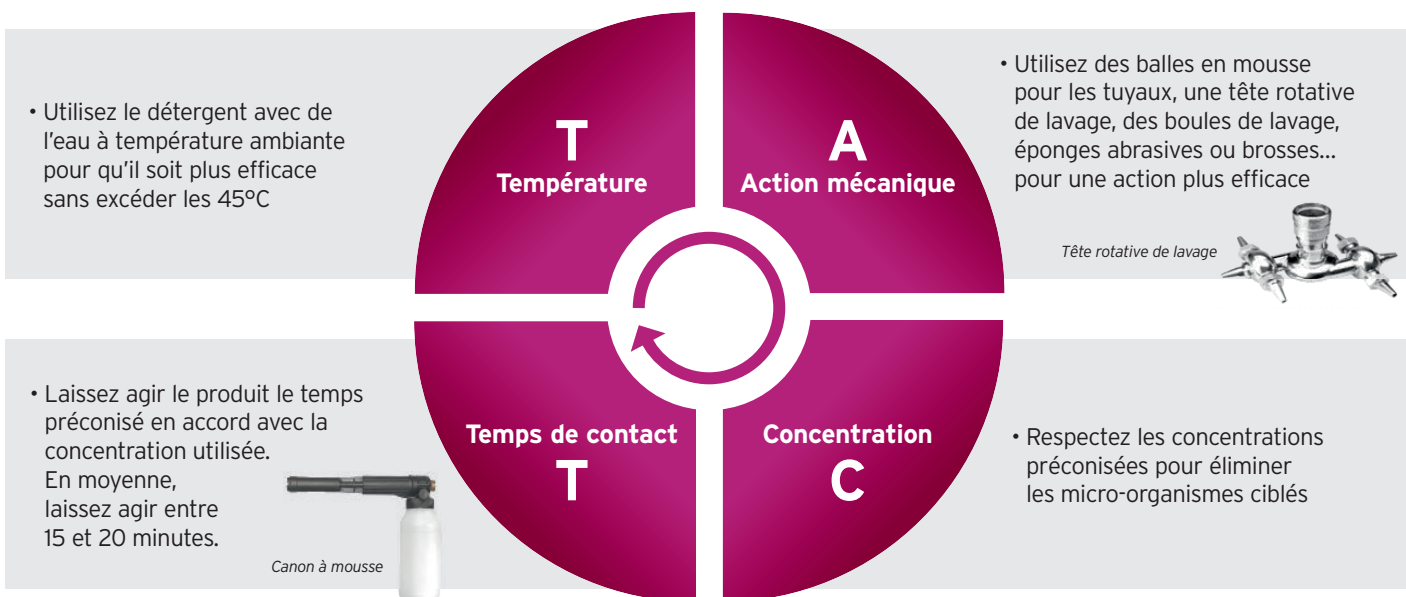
• Utilisez le détergent avec de l'eau à température ambiante pour qu'il soit plus efficace sans excéder les 45°C

T
Température

A
Action mécanique

• Utilisez des balles en mousse pour les tuyaux, une tête rotative de lavage, des boules de lavage, éponges abrasives ou brosses... pour une action plus efficace

Tête rotative de lavage

• Laissez agir le produit le temps préconisé en accord avec la concentration utilisée. En moyenne, laissez agir entre 15 et 20 minutes.

Canon à mousse

Temps de contact
T

Concentration
C

• Respectez les concentrations préconisées pour éliminer les micro-organismes ciblés